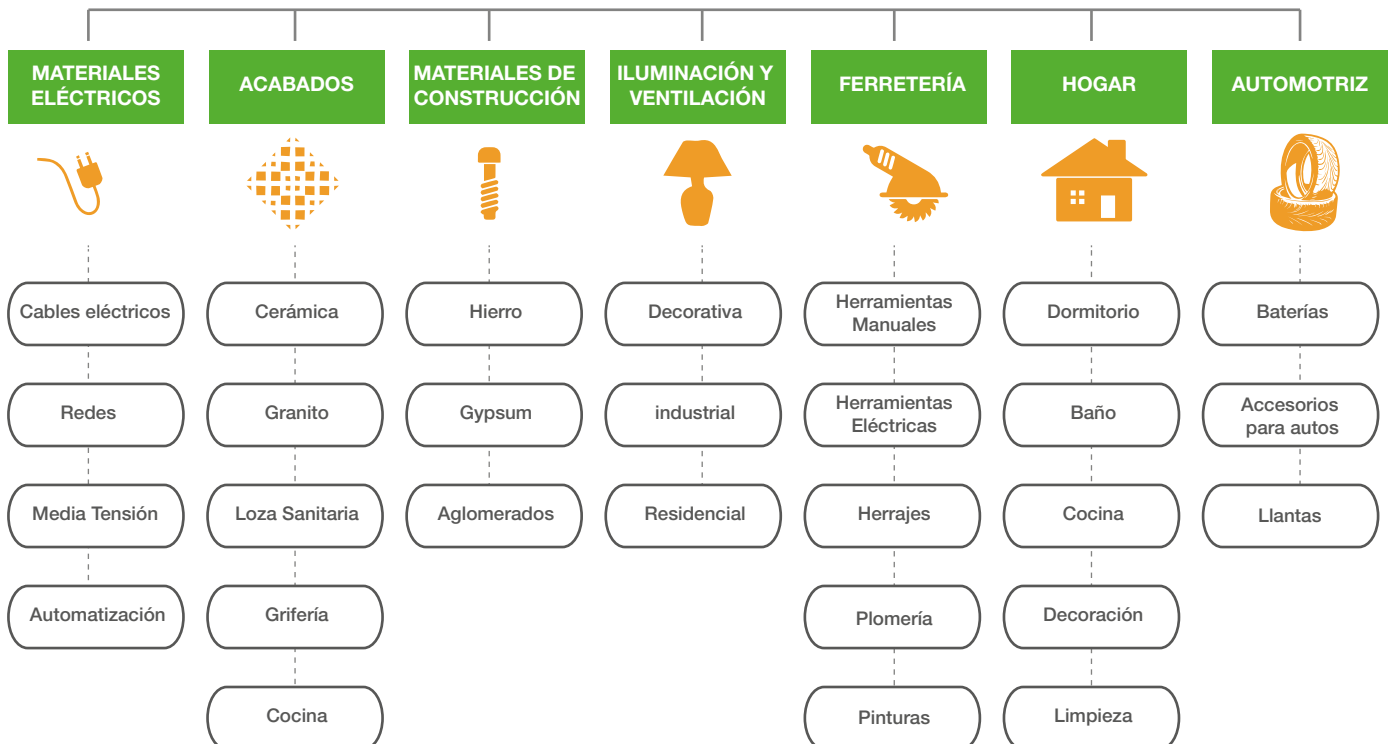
MATERIALES ELÉCTRICOS

Cables eléctricos

Redes

Media Tensión

Automatización

ACABADOS

Cerámica

Granito

Loza Sanitaria

Grifería

Cocina

MATERIALES DE CONSTRUCCIÓN

Hierro

Gypsum

Aglomerados

ILUMINACIÓN Y VENTILACIÓN

Decorativa

industrial

Residencial

FERRETERÍA

Herramientas Manuales

Herramientas Eléctricas

Herrajes

Plomería

Pinturas

HOGAR

Dormitorio

Baño

Cocina

Decoración

Limpieza

AUTOMOTRIZ

Baterías

Accesorios para autos

Llantas